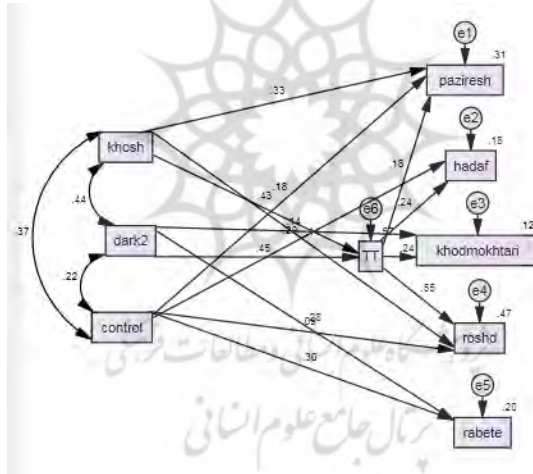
e1
.31
paziresh
.33
e2
.18
hadaf
khosh
.18
.16
.43
.44
e6
.24
.24
e3
.12
.37
dark2
.14
.22
.45
TT
.24
khodmokhtari
.22
.55
e4
.47
.09
.28
control
roshd
.30
e5
.20
rabete
پرتال جامع علوم انسانی
پژوهشگاه علوم انسانی و مطالعات فرهنگی